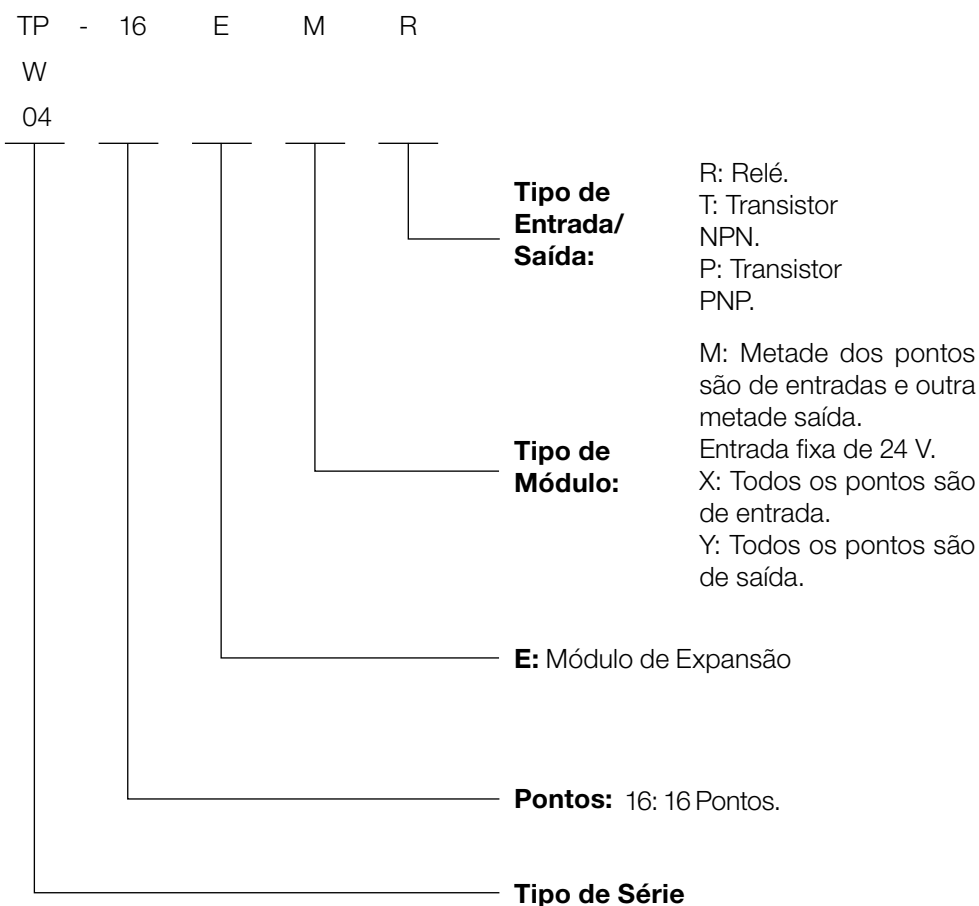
TP - 16 E M R
W
04

Tipo de Entrada/ Saída:
R: Relé.
T: Transistor NPN.
P: Transistor PNP.

Tipo de Módulo:
M: Metade dos pontos são de entradas e outra metade saída. Entrada fixa de 24 V.
X: Todos os pontos são de entrada.
Y: Todos os pontos são de saída.

E: Módulo de Expansão

Pontos: 16: 16 Pontos.

Tipo de Série